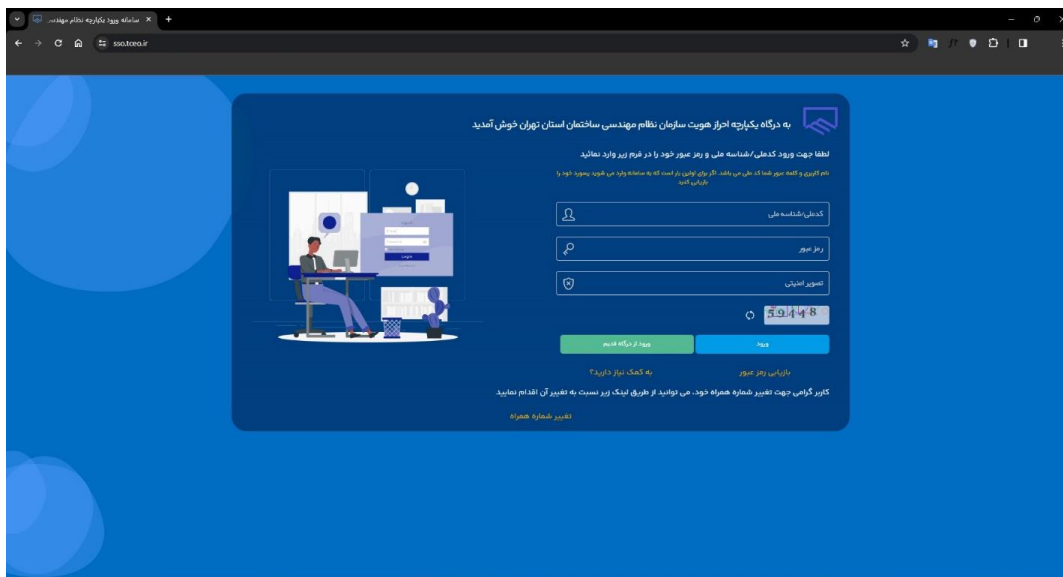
سامانه ورود یکپارچه نظام مهندس...
sso.tceo.ir

به درگاه یکپارچه احراز هویت سازمان نظام مهندسی ساختمان استان تهران خوش آمدید

لطفا جهت ورود کدملی/شناسه ملی و رمز عبور خود را در فرم زیر وارد نمائید

نام کاربری و کلمه عبور شما کد ملی می باشد. اگر برای اولین بار است که به سامانه وارد می شوید پسورد خود را بازیابی کنید

کدملی/شناسه ملی

رمز عبور

تصویر امنیتی

59448

ورود

ورود از درگاه قدیم

بازیابی رمز عبور

به کمک نیاز دارید؟

کاربر گرامی جهت تغییر شماره همراه خود، می توانید از طریق لینک زیر نسبت به تغییر آن اقدام نمایید

تغییر شماره همراه